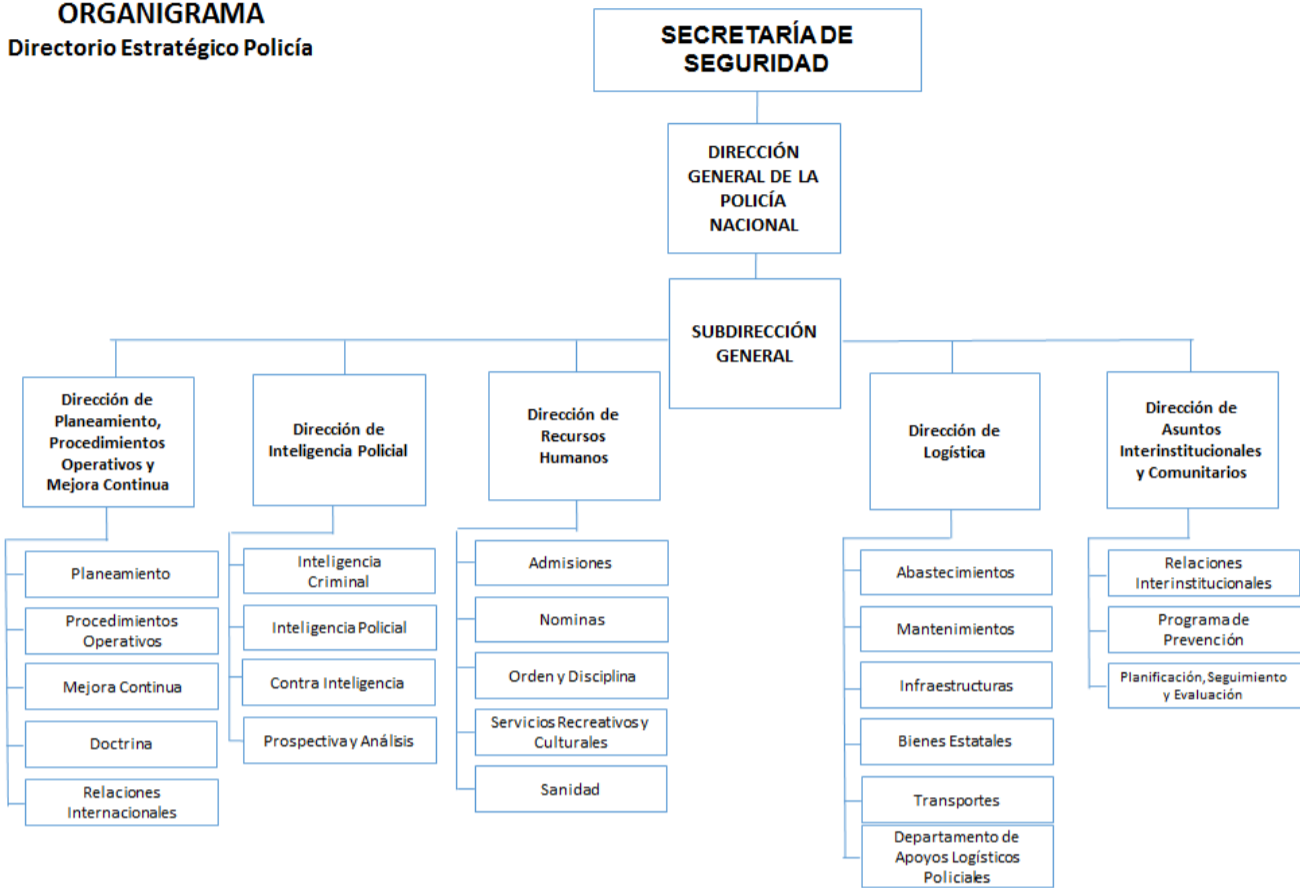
ORGANIGRAMA
Directorio Estratégico Policía

SECRETARÍA DE SEGURIDAD

DIRECCIÓN GENERAL DE LA POLICÍA NACIONAL

SUBDIRECCIÓN GENERAL

Dirección de Planeamiento, Procedimientos Operativos y Mejora Continua

Planeamiento
Procedimientos Operativos
Mejora Continua
Doctrina
Relaciones Internacionales

Dirección de Inteligencia Policial

Inteligencia Criminal
Inteligencia Policial
Contra Inteligencia
Prospectiva y Análisis

Dirección de Recursos Humanos

Admisiones
Nominas
Orden y Disciplina
Servicios Recreativos y Culturales
Sanidad

Dirección de Logística

Abastecimientos
Mantenimientos
Infraestructuras
Bienes Estatales
Transportes
Departamento de Apoyos Logísticos Policiales

Dirección de Asuntos Interinstitucionales y Comunitarios

Relaciones Interinstitucionales
Programa de Prevención
Planificación, Seguimiento y Evaluación